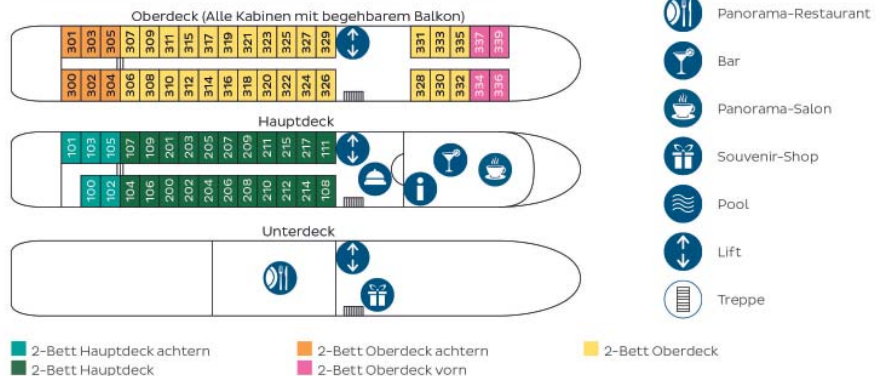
Oberdeck (Alle Kabinen mit begehbarem Balkon)

301 303 305 307 309 311 315 317 319 321 323 325 327 329 331 333 335 337 339

300 302 304 306 308 310 312 314 316 318 320 322 324 326 328 330 332 334 336

Hauptdeck

101 103 105 107 109 201 203 205 207 209 211 215 217 111

100 102 104 106 200 202 204 206 208 210 212 214 108

i

Unterdeck

Panorama-Restaurant

Bar

Panorama-Salon

Souvenir-Shop

Pool

Lift

Treppe

2-Bett Hauptdeck achtern

2-Bett Hauptdeck

2-Bett Oberdeck achtern

2-Bett Oberdeck vorn

2-Bett Oberdeck